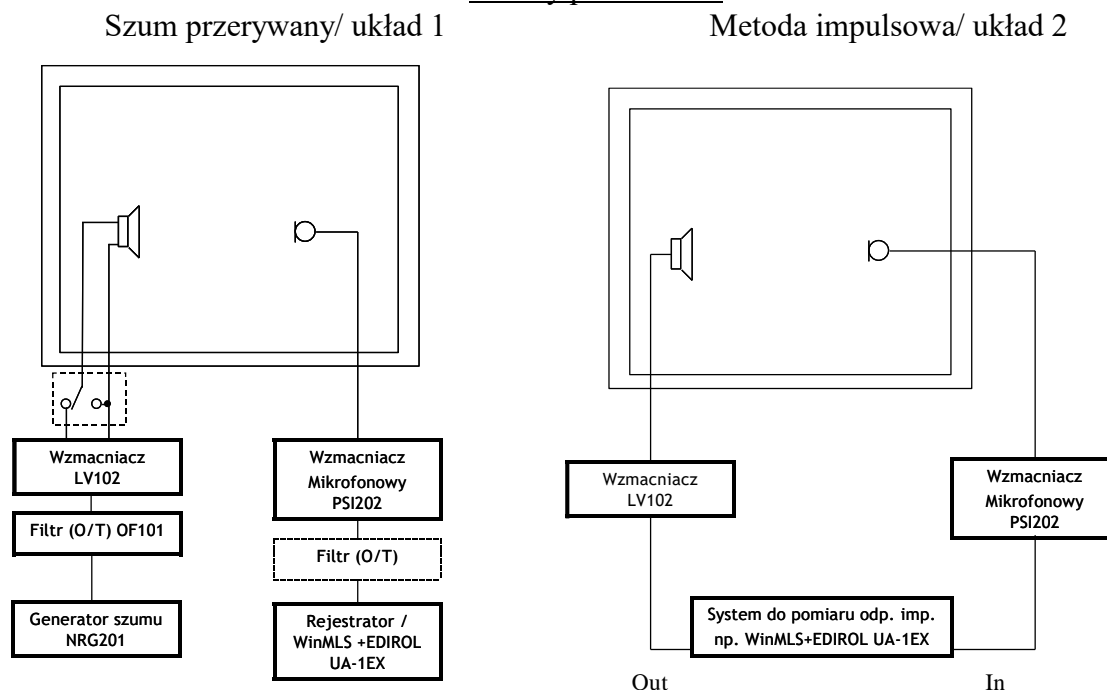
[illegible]

Szum przerywany/ układ 1

Metoda impulsowa/ układ 2

Wzmacniacz LV102

Filtr (O/T) OF101

Generator szumu NRG201

Wzmacniacz Mikrofonowy PSI202

Filtr (O/T)

Rejestrator / WinMLS +EDIROL UA-1EX

Wzmacniacz LV102

Wzmacniacz Mikrofonowy PSI202

System do pomiaru odp. imp. np. WinMLS+EDIROL UA-1EX

Out

In